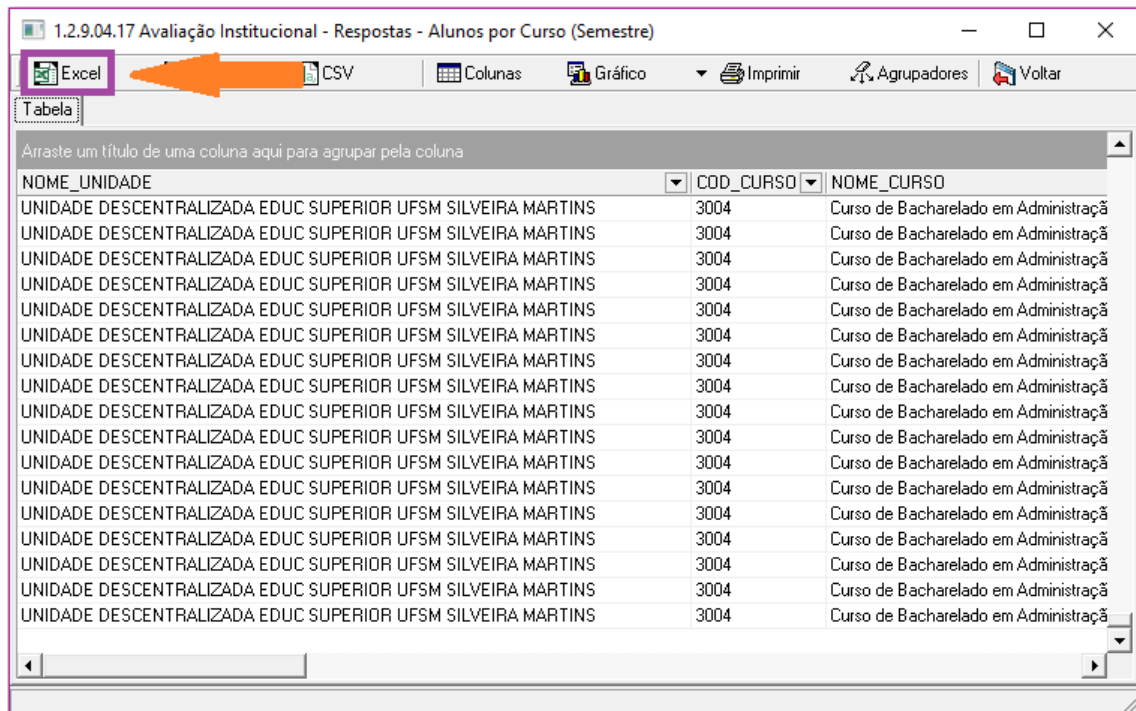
1.2.9.04.17 Avaliação Institucional - Respostas - Alunos por Curso (Semestre)

Excel | CSV | Colunas | Gráfico | Imprimir | Agrupadores | Voltar

Tabela

Arraste um título de uma coluna aqui para agrupar pela coluna

| NOME_UNIDADE | COD_CURSO | NOME_CURSO |
|---|---|---|
| UNIDADE DESCENTRALIZADA EDUC SUPERIOR UFSM SILVEIRA MARTINS | 3004 | Curso de Bacharelado em Administraçã |
| UNIDADE DESCENTRALIZADA EDUC SUPERIOR UFSM SILVEIRA MARTINS | 3004 | Curso de Bacharelado em Administraçã |
| UNIDADE DESCENTRALIZADA EDUC SUPERIOR UFSM SILVEIRA MARTINS | 3004 | Curso de Bacharelado em Administraçã |
| UNIDADE DESCENTRALIZADA EDUC SUPERIOR UFSM SILVEIRA MARTINS | 3004 | Curso de Bacharelado em Administraçã |
| UNIDADE DESCENTRALIZADA EDUC SUPERIOR UFSM SILVEIRA MARTINS | 3004 | Curso de Bacharelado em Administraçã |
| UNIDADE DESCENTRALIZADA EDUC SUPERIOR UFSM SILVEIRA MARTINS | 3004 | Curso de Bacharelado em Administraçã |
| UNIDADE DESCENTRALIZADA EDUC SUPERIOR UFSM SILVEIRA MARTINS | 3004 | Curso de Bacharelado em Administraçã |
| UNIDADE DESCENTRALIZADA EDUC SUPERIOR UFSM SILVEIRA MARTINS | 3004 | Curso de Bacharelado em Administraçã |
| UNIDADE DESCENTRALIZADA EDUC SUPERIOR UFSM SILVEIRA MARTINS | 3004 | Curso de Bacharelado em Administraçã |
| UNIDADE DESCENTRALIZADA EDUC SUPERIOR UFSM SILVEIRA MARTINS | 3004 | Curso de Bacharelado em Administraçã |
| UNIDADE DESCENTRALIZADA EDUC SUPERIOR UFSM SILVEIRA MARTINS | 3004 | Curso de Bacharelado em Administraçã |
| UNIDADE DESCENTRALIZADA EDUC SUPERIOR UFSM SILVEIRA MARTINS | 3004 | Curso de Bacharelado em Administraçã |
| UNIDADE DESCENTRALIZADA EDUC SUPERIOR UFSM SILVEIRA MARTINS | 3004 | Curso de Bacharelado em Administraçã |
| UNIDADE DESCENTRALIZADA EDUC SUPERIOR UFSM SILVEIRA MARTINS | 3004 | Curso de Bacharelado em Administraçã |
| UNIDADE DESCENTRALIZADA EDUC SUPERIOR UFSM SILVEIRA MARTINS | 3004 | Curso de Bacharelado em Administraçã |
| UNIDADE DESCENTRALIZADA EDUC SUPERIOR UFSM SILVEIRA MARTINS | 3004 | Curso de Bacharelado em Administraçã |
| UNIDADE DESCENTRALIZADA EDUC SUPERIOR UFSM SILVEIRA MARTINS | 3004 | Curso de Bacharelado em Administraçã |